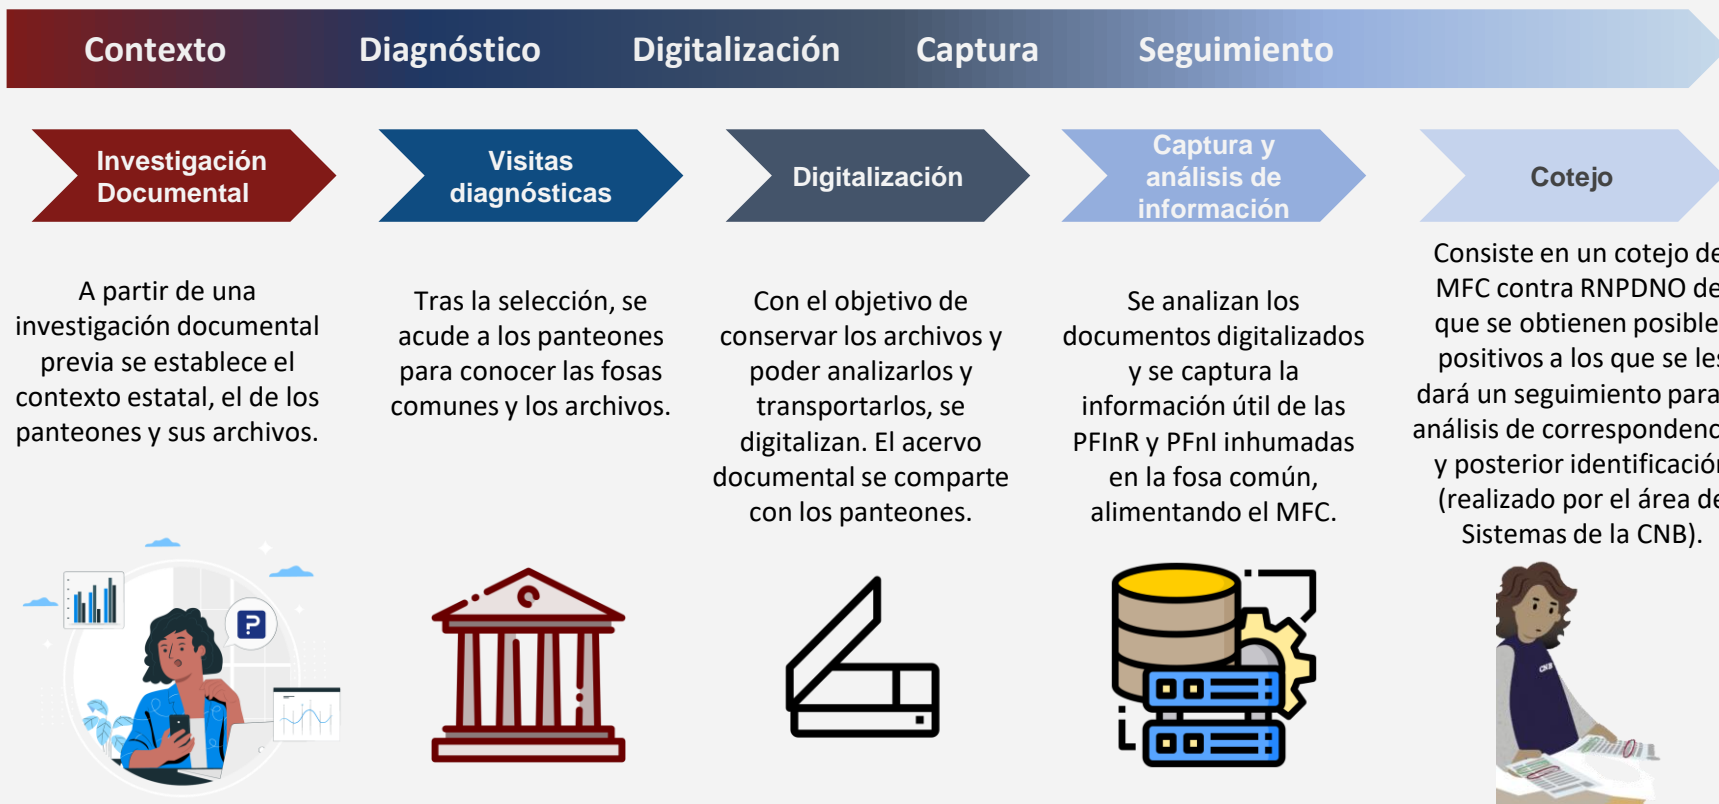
Contexto Diagnóstico Digitalización Captura Seguimiento

Investigación Documental

Visitas diagnósticas

Digitalización

Captura y análisis de información

Cotejo

A partir de una investigación documental previa se establece el contexto estatal, el de los panteones y sus archivos.

Tras la selección, se acude a los panteones para conocer las fosas comunes y los archivos.

Con el objetivo de conservar los archivos y poder analizarlos y transportarlos, se digitalizan. El acervo documental se comparte con los panteones.

Se analizan los documentos digitalizados y se captura la información útil de las PFInR y PFnI inhumadas en la fosa común, alimentando el MFC.

Consiste en un cotejo de MFC contra RNPDNO de que se obtienen posible positivos a los que se les dará un seguimiento para análisis de correspondenc y posterior identificación (realizado por el área de Sistemas de la CNB).

P

CNB